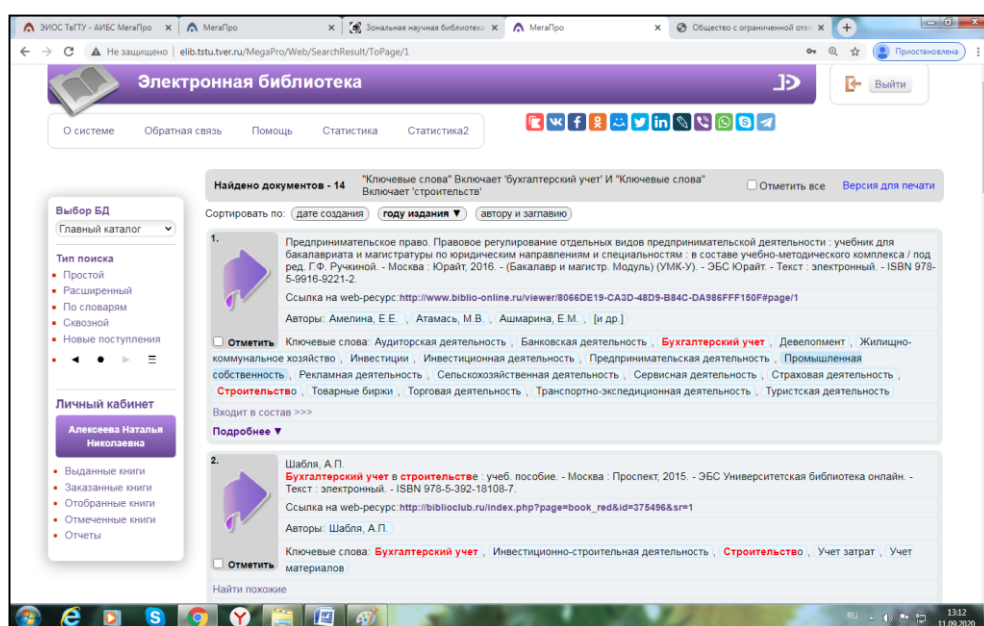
ЭИОС ТвГТУ - АИБС МегаПро × МегаПро × Зональная научная библиотека × МегаПро × Общество с ограниченной отв ×

Не защищено | elib.tstu.tver.ru/MegaPro/Web/SearchResult/ToPage/1

Приостановлена

Электронная библиотека

Выйти

О системе Обратная связь Помощь Статистика Статистика2

Найдено документов - 14 "Ключевые слова" Включает 'бухгалтерский учет' И "Ключевые слова" Включает 'строительств'

Отметить все Версия для печати

Выбор БД
Главный каталог

Тип поиска
Простой
Расширенный
По словарям
Сквозной
Новые поступления

Личный кабинет
Алексеева Наталья Николаевна

Выданные книги
Заказанные книги
Отобранные книги
Отмеченные книги
Отчеты

Сортировать по: дате создания году издания ▼ автору и заглавию

1.
Предпринимательское право. Правовое регулирование отдельных видов предпринимательской деятельности : учебник для бакалавриата и магистратуры по юридическим направлениям и специальностям : в составе учебно-методического комплекса / под ред. Г.Ф. Ручкиной. - Москва : Юрайт, 2016. - (Бакалавр и магистр. Модуль) (УМК-У). - ЭБС Юрайт. - Текст : электронный. - ISBN 978-5-9916-9221-2.

Ссылка на web-ресурс: http://www.biblio-online.ru/viewer/8066DE19-CA3D-48D9-B84C-DA986FFF150F#page/1

Авторы: Амелина, Е.Е. , Атамась, М.В. , Ашмарина, Е.М. , [и др.]

Отметить Ключевые слова: Аудиторская деятельность , Банковская деятельность , Бухгалтерский учет , Девелопмент , Жилищно-коммунальное хозяйство , Инвестиции , Инвестиционная деятельность , Предпринимательская деятельность , Промышленная собственность , Рекламная деятельность , Сельскохозяйственная деятельность , Сервисная деятельность , Страховая деятельность , Строительство , Товарные биржи , Торговая деятельность , Транспортно-экспедиционная деятельность , Туристская деятельность

Входит в состав >>>

Подробнее ▼

2.
Шабля, А.П.
Бухгалтерский учет в строительстве : учеб. пособие. - Москва : Проспект, 2015. - ЭБС Университетская библиотека онлайн. - Текст : электронный. - ISBN 978-5-392-18108-7.

Ссылка на web-ресурс: http://biblioclub.ru/index.php?page=book_red&id=375496&sr=1

Авторы: Шабля, А.П.

Отметить Ключевые слова: Бухгалтерский учет , Инвестиционно-строительная деятельность , Строительство , Учет затрат , Учет материалов

Найти похожие

RU 13:12 11.09.2020